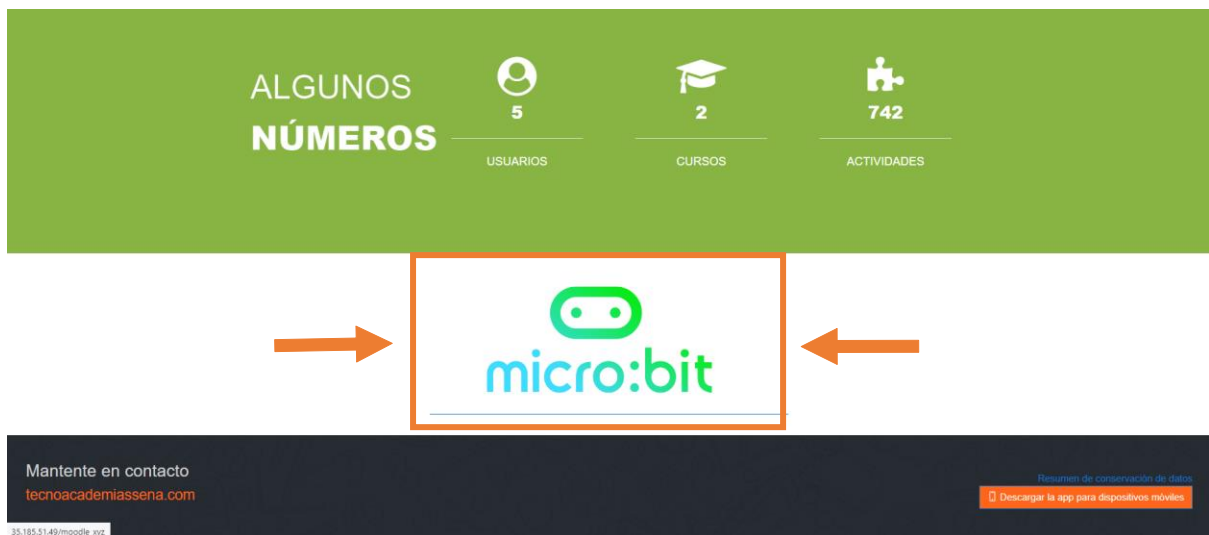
ALGUNOS
NÚMEROS

5
USUARIOS

2
CURSOS

742
ACTIVIDADES

micro:bit

Mantente en contacto
tecnoacademiassena.com

Resumen de conservación de datos
Descargar la app para dispositivos móviles

35.185.51.49/moodle.xyz